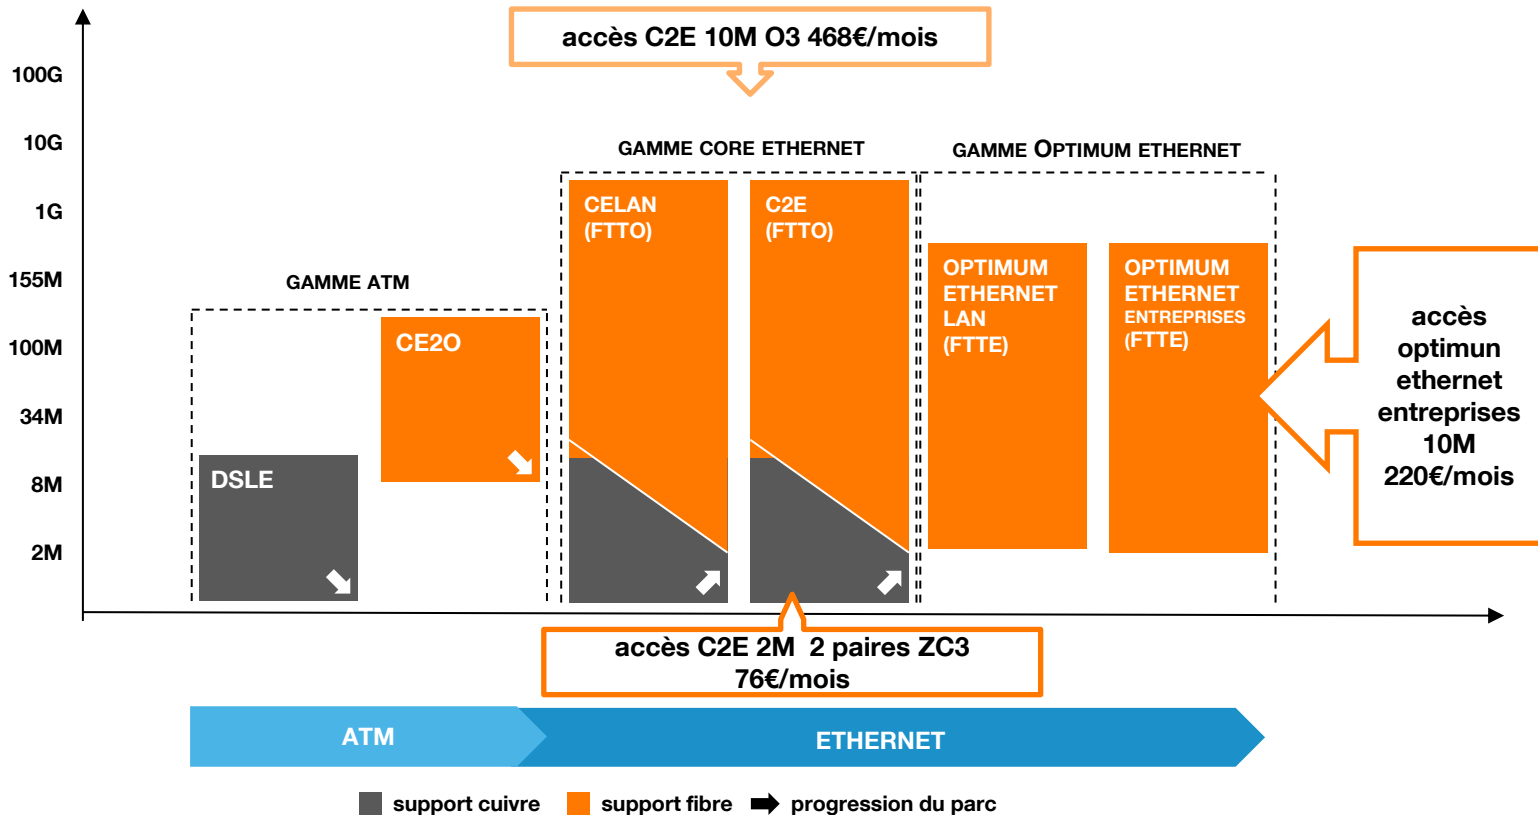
accès C2E 10M O3 468€/mois

100G
10G
1G
155M
100M
34M
8M
2M

GAMME CORE ETHERNET

GAMME OPTIMUM ETHERNET

GAMME ATM

CE2O

DSLE

CELAN (FTTO)

C2E (FTTO)

OPTIMUM ETHERNET LAN (FTTE)

OPTIMUM ETHERNET ENTREPRISES (FTTE)

accès optimun ethernet entreprises 10M 220€/mois

accès C2E 2M 2 paires ZC3 76€/mois

ATM

ETHERNET

support cuivre support fibre progression du parc